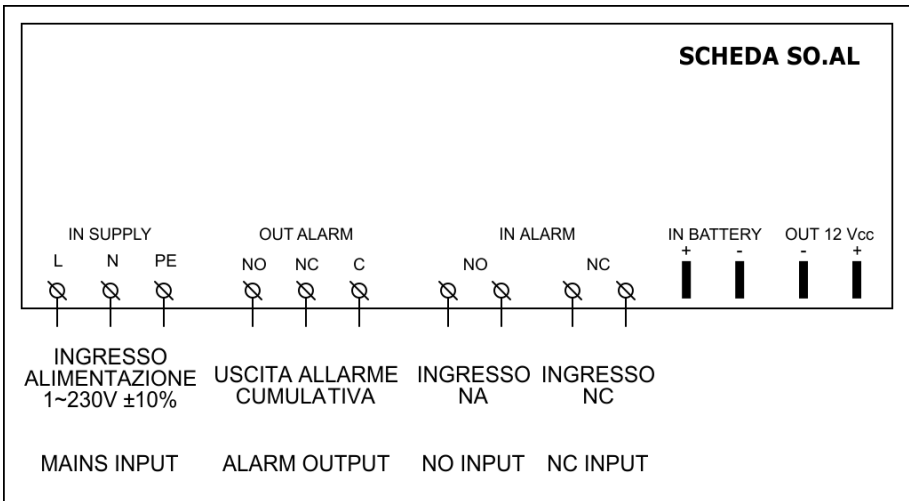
SCHEDA SO.AL

IN SUPPLY
L N PE

OUT ALARM
NO NC C

IN ALARM
NO NC

IN BATTERY
+ -

OUT 12 Vcc
- +

INGRESSO ALIMENTAZIONE 1~230V ±10%

USCITA ALLARME CUMULATIVA

INGRESSO NA

INGRESSO NC

MAINS INPUT

ALARM OUTPUT

NO INPUT

NC INPUT